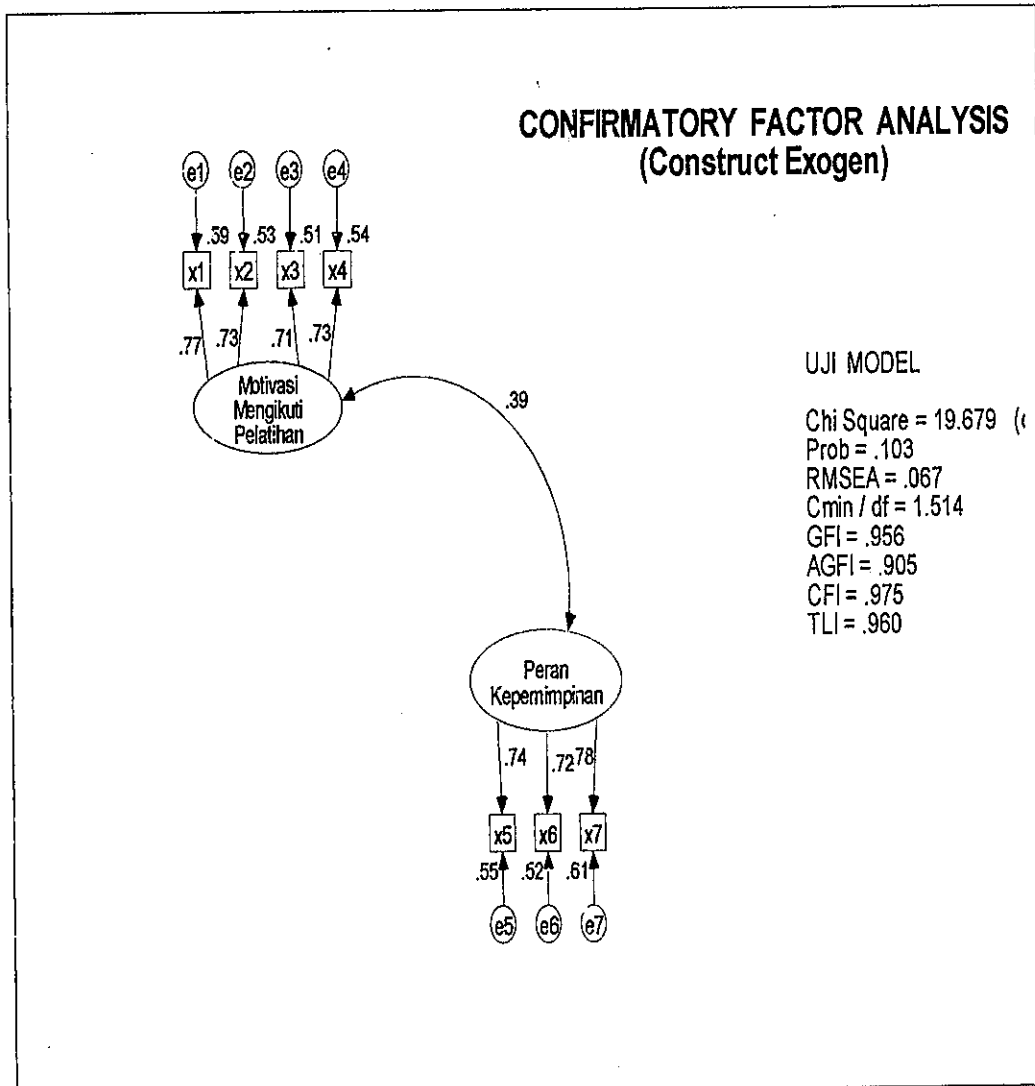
CONFIRMATORY FACTOR ANALYSIS
(Construct Exogen)

e1 e2 e3 e4

.59 .53 .51 .54

x1 x2 x3 x4

.77 .73 .71 .73

Motivasi Mengikuti Pelatihan

.39

UJI MODEL

Chi Square = 19.679 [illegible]
Prob = .103
RMSEA = .067
Cmin / df = 1.514
GFI = .956
AGFI = .905
CFI = .975
TLI = .960

Peran Kepemimpinan

.74 .72 78

x5 x6 x7

.55 .52 .61

e5 e6 e7